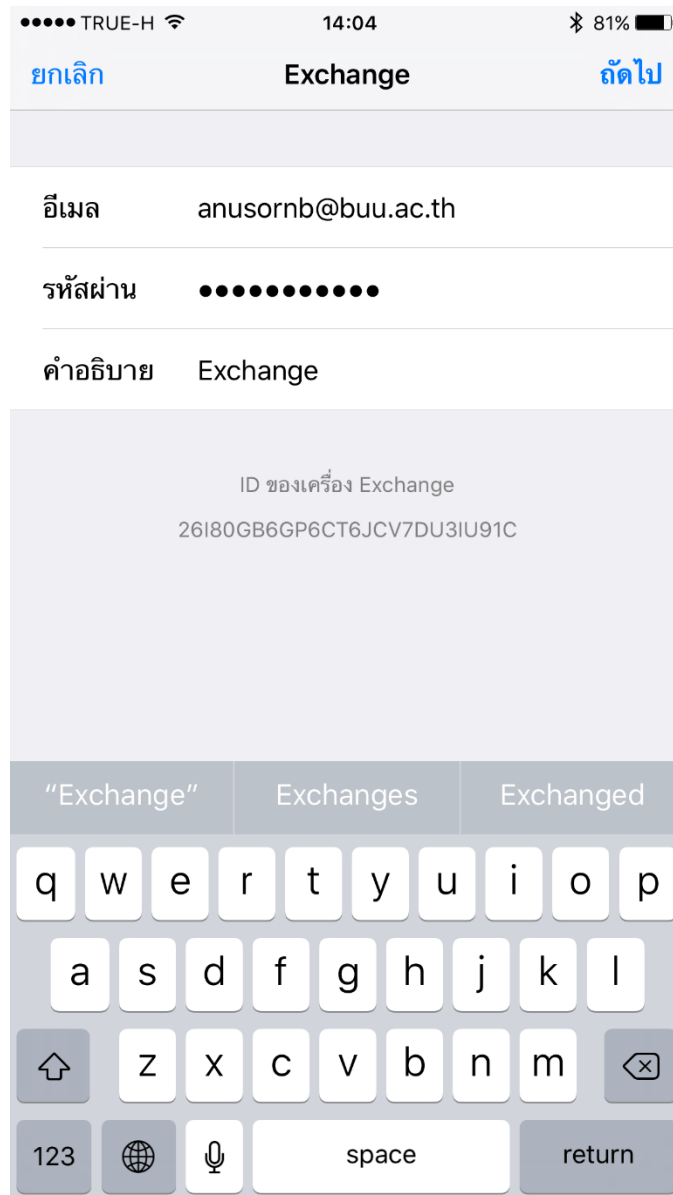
●●●●● TRUE-H 14:04 81%

ยกเลิก Exchange ถัดไป

อีเมล anusornb@buu.ac.th

รหัสผ่าน ●●●●●●●●●●●

คำอธิบาย Exchange

ID ของเครื่อง Exchange
26I80GB6GP6CT6JCV7DU3IU91C

"Exchange" Exchanges Exchanged

q w e r t y u i o p
a s d f g h j k l
z x c v b n m
123 space return